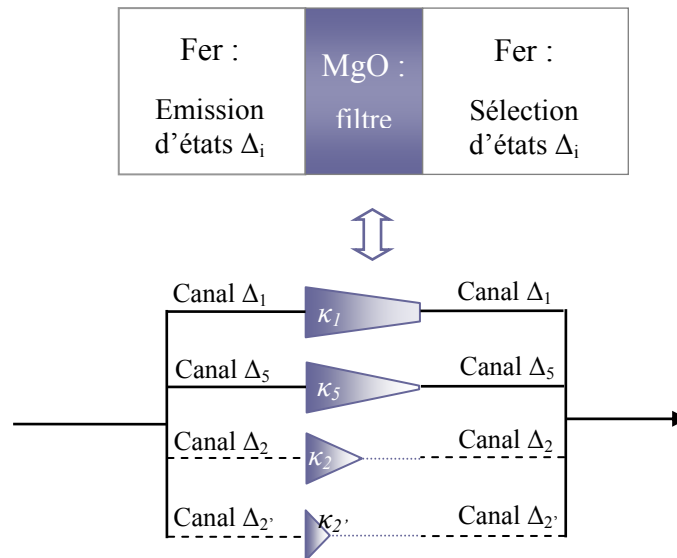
Fer :

Emission d'états $\Delta_i$

MgO :

filtre

Fer :

Sélection d'états $\Delta_i$

Canal $\Delta_1$

$\kappa_1$

Canal $\Delta_1$

Canal $\Delta_5$

$\kappa_5$

Canal $\Delta_5$

Canal $\Delta_2$

$\kappa_2$

Canal $\Delta_2$

Canal $\Delta_{2'}$

$\kappa_{2'}$

Canal $\Delta_{2'}$